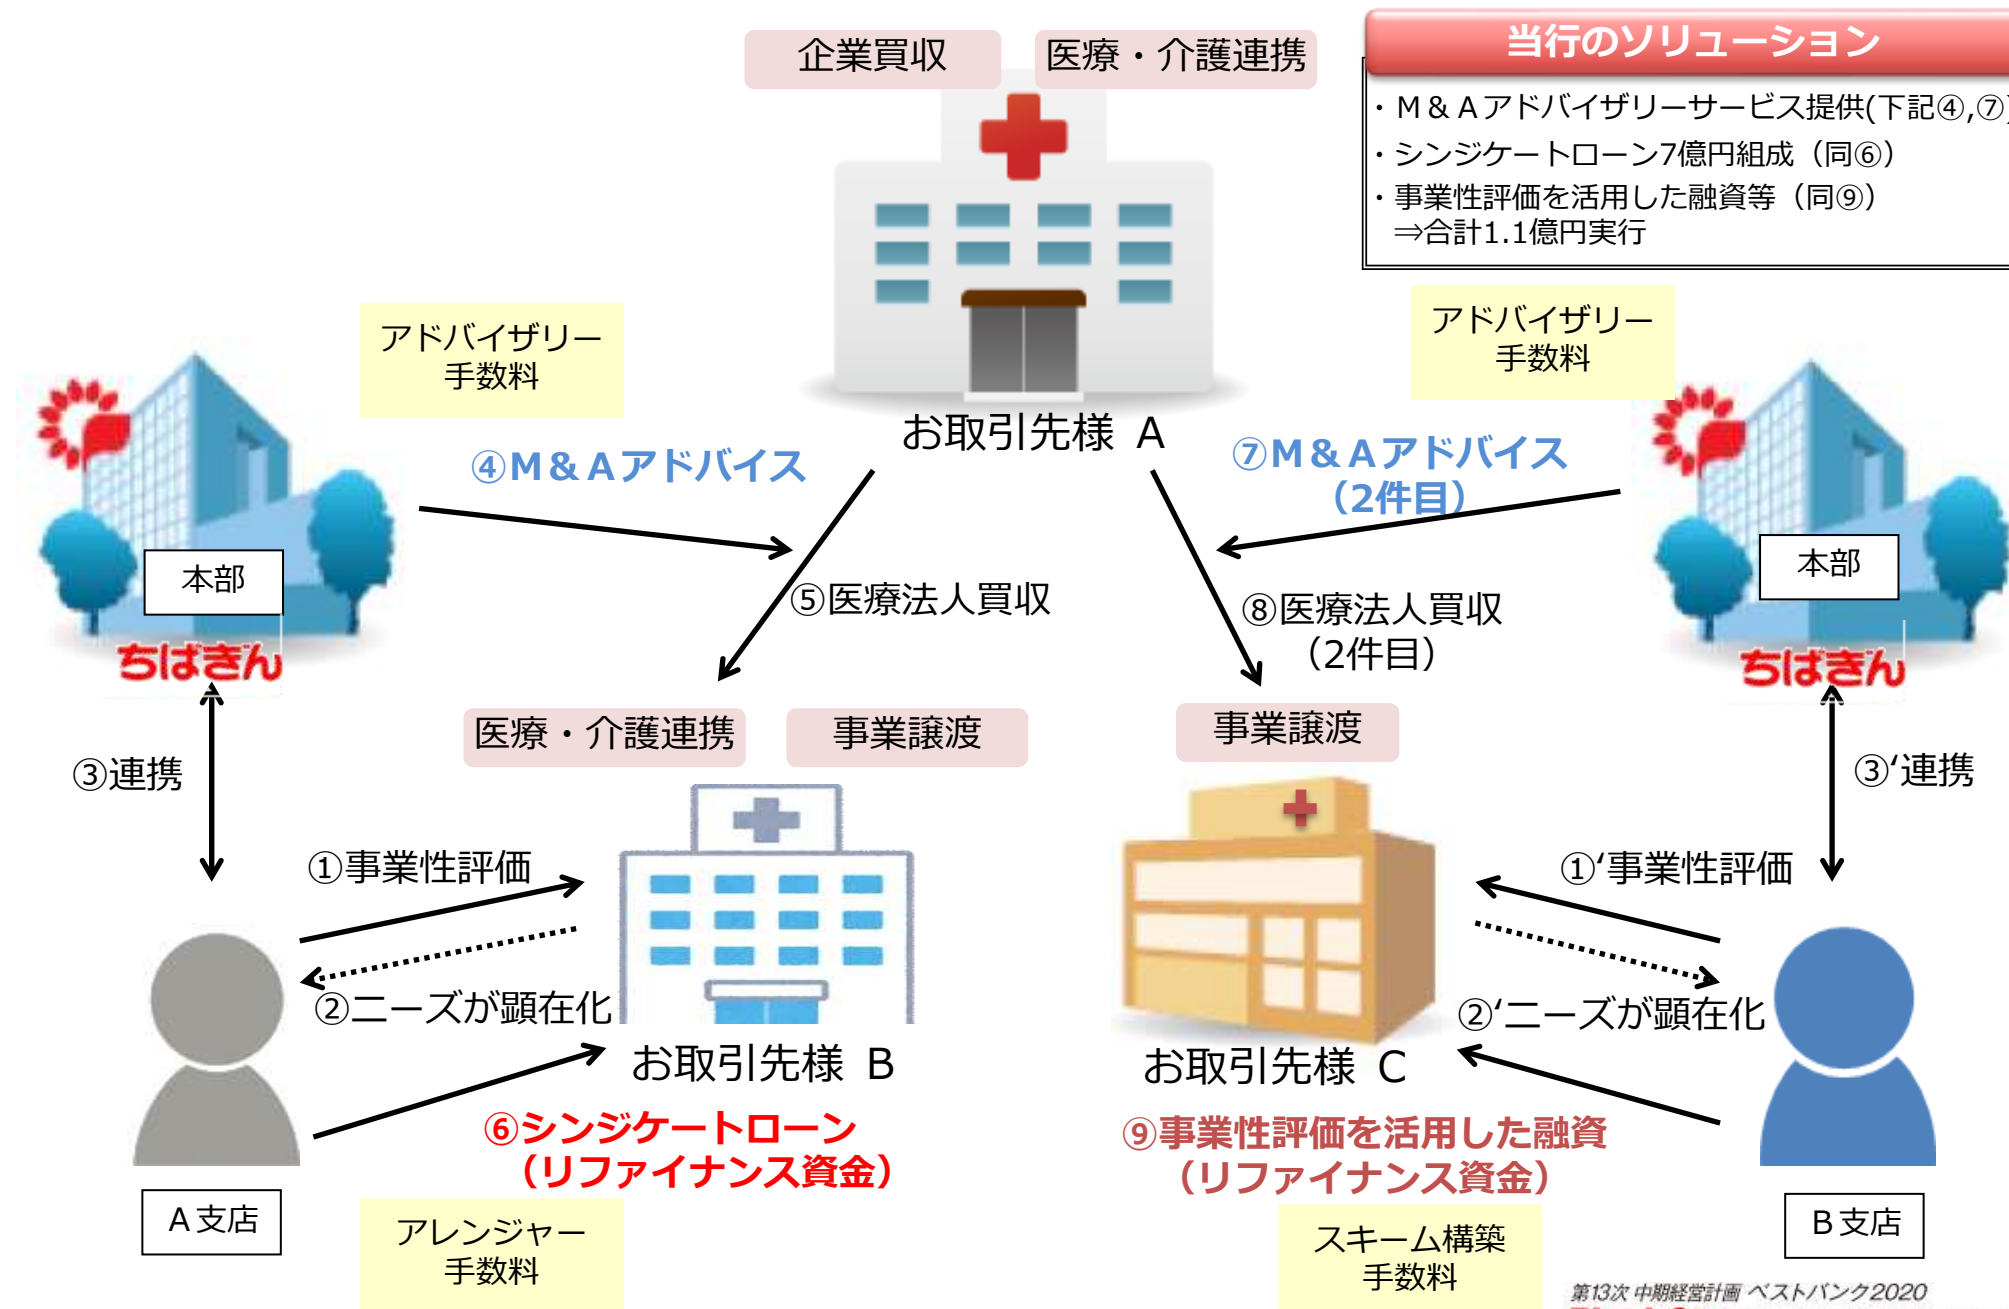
企業買収　医療・介護連携

当行のソリューション
・M＆Aアドバイザリーサービス提供(下記④,⑦)
・シンジケートローン7億円組成（同⑥）
・事業性評価を活用した融資等（同⑨）
⇒合計1.1億円実行

アドバイザリー
手数料

アドバイザリー
手数料

お取引先様　A

④M＆Aアドバイス

⑦M＆Aアドバイス
（2件目）

本部
ちばぎん

本部
ちばぎん

⑤医療法人買収

⑧医療法人買収
（2件目）

医療・介護連携　事業譲渡

事業譲渡

③連携

③'連携

①事業性評価

①'事業性評価

②ニーズが顕在化

②'ニーズが顕在化

お取引先様　B

お取引先様　C

⑥シンジケートローン
（リファイナンス資金）

⑨事業性評価を活用した融資
（リファイナンス資金）

A支店

B支店

アレンジャー
手数料

スキーム構築
手数料

第13次 中期経営計画 ベストバンク2020